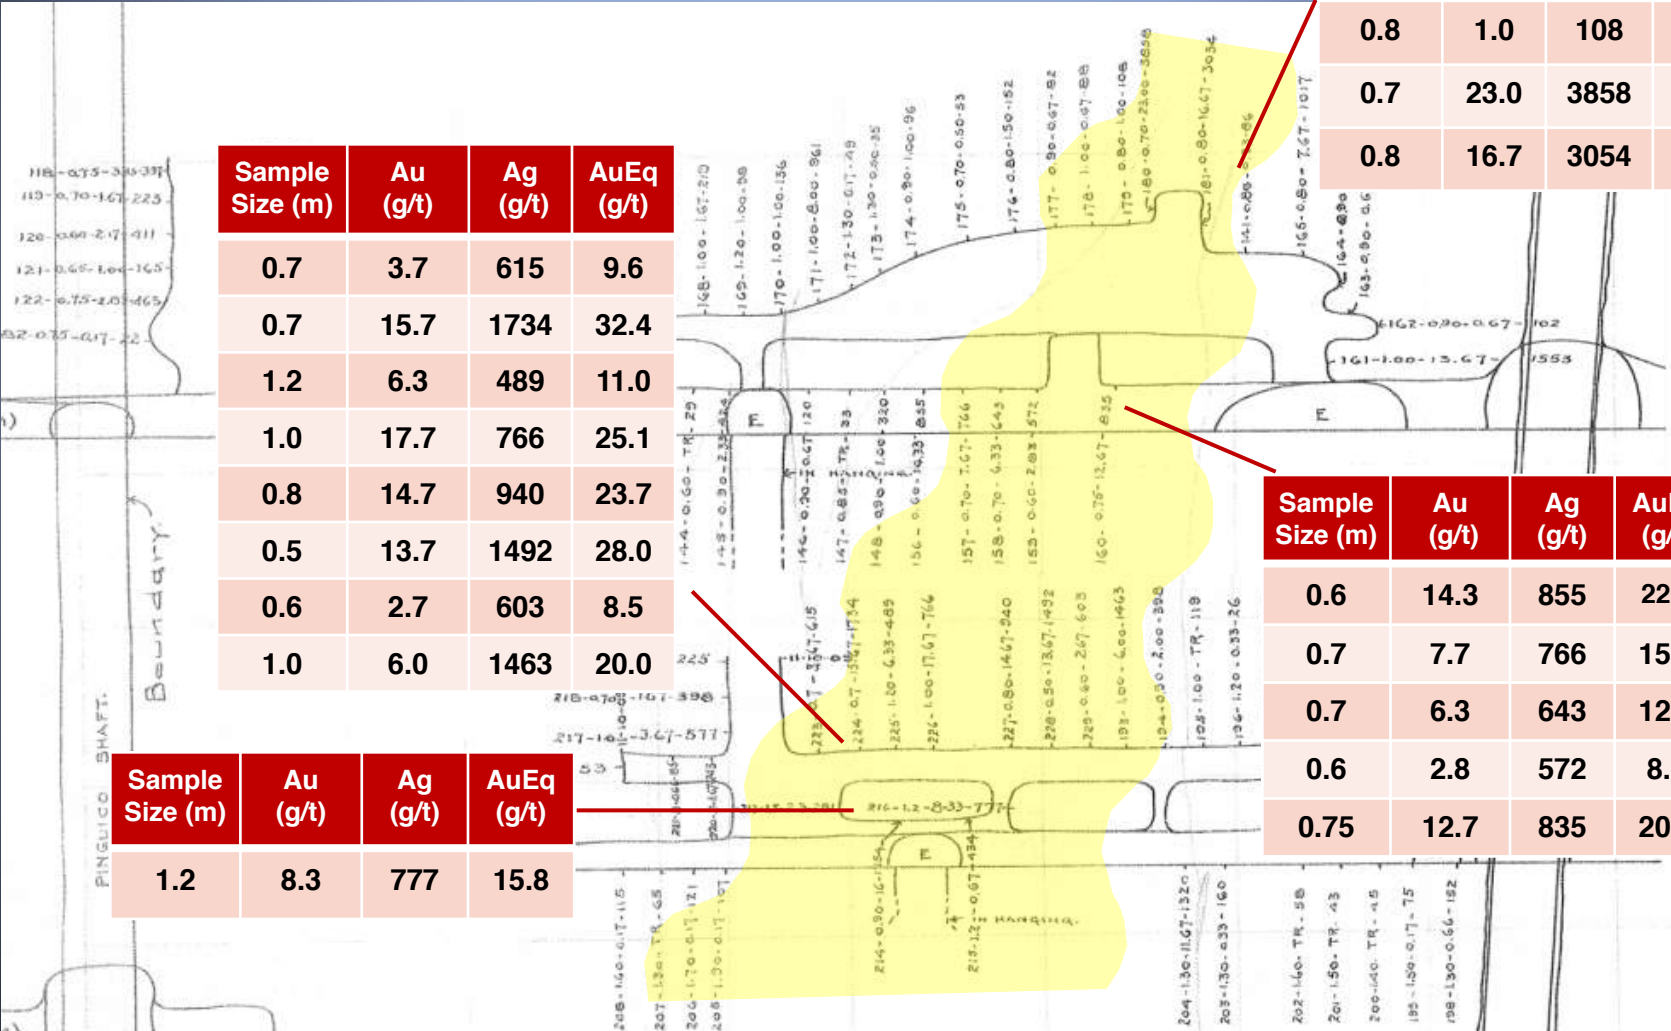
| 0.8 | 1.0 | 108 |
|---|---|---|
| 0.7 | 23.0 | 3858 |
| 0.8 | 16.7 | 3054 |

| Sample Size (m) | Au (g/t) | Ag (g/t) | AuEq (g/t) |
|---|---|---|---|
| 0.7 | 3.7 | 615 | 9.6 |
| 0.7 | 15.7 | 1734 | 32.4 |
| 1.2 | 6.3 | 489 | 11.0 |
| 1.0 | 17.7 | 766 | 25.1 |
| 0.8 | 14.7 | 940 | 23.7 |
| 0.5 | 13.7 | 1492 | 28.0 |
| 0.6 | 2.7 | 603 | 8.5 |
| 1.0 | 6.0 | 1463 | 20.0 |

| Sample Size (m) | Au (g/t) | Ag (g/t) | Au (g/ |
|---|---|---|---|
| 0.6 | 14.3 | 855 | 22 |
| 0.7 | 7.7 | 766 | 15 |
| 0.7 | 6.3 | 643 | 12 |
| 0.6 | 2.8 | 572 | 8. |
| 0.75 | 12.7 | 835 | 20 |

| Sample Size (m) | Au (g/t) | Ag (g/t) | AuEq (g/t) |
|---|---|---|---|
| 1.2 | 8.3 | 777 | 15.8 |

Boundary
PINGUICO SHAFT
E
E
E
161-1.00-13.67-1553
162-0.90-0.67-102
216-1.2-8.33-777
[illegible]